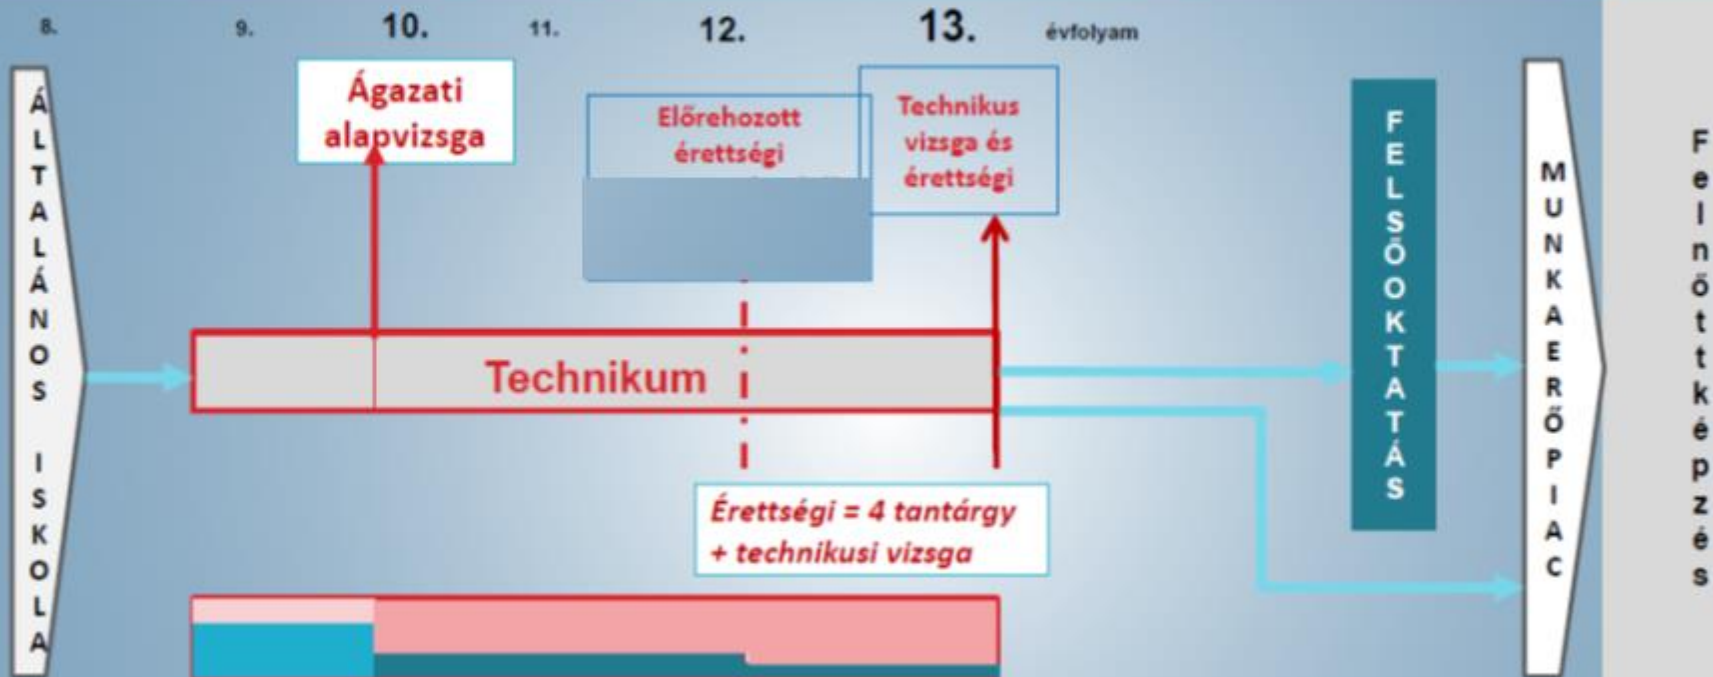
8. 9. 10. 11. 12. 13. évfolyam

ÁLTALÁNOS ISKOLA

Ágazati alapvizsga

Előrehozott érettségi

Technikus vizsga és érettségi

Technikum

Érettségi = 4 tantárgy + technikusi vizsga

FELSŐOKTATÁS

MUNKAERŐPIAC

Felnőttképzés